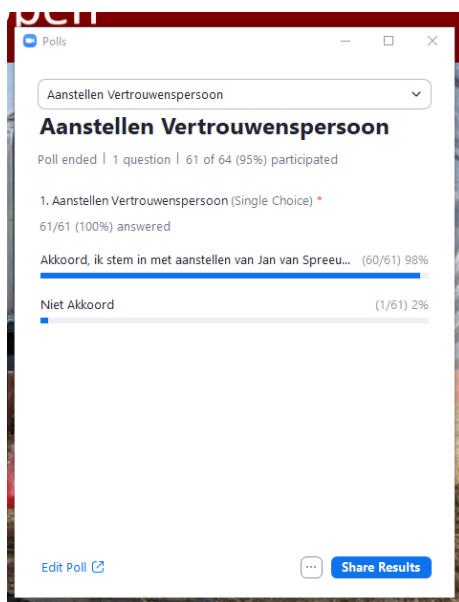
pen

Polls

Aanstellen Vertrouwenspersoon

Aanstellen Vertrouwenspersoon

Poll ended | 1 question | 61 of 64 (95%) participated

1. Aanstellen Vertrouwenspersoon (Single Choice) *

61/61 (100%) answered

Akkoord, ik stem in met aanstellen van Jan van Spreeu... (60/61) 98%

Niet Akkoord (1/61) 2%

Edit Poll

···

Share Results